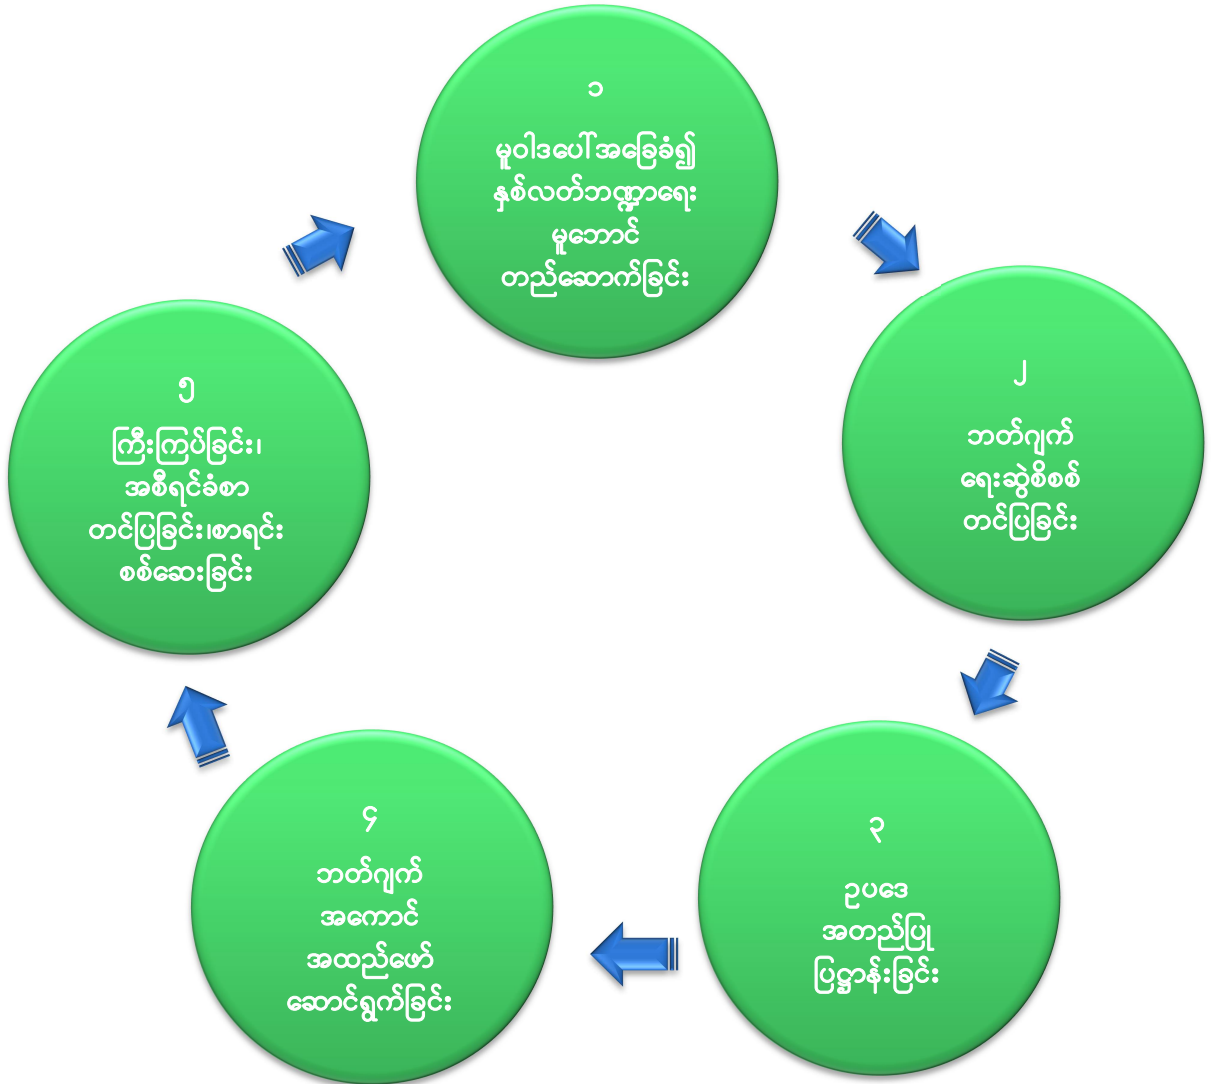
၁
မူဝါဒပေါ်အခြေခံ၍ နှစ်လတ်ဘဏ္ဍာရေး မူဘောင် တည်ဆောက်ခြင်း

၂
ဘတ်ဂျက် ရေးဆွဲစိစစ် တင်ပြခြင်း

၃
ဥပဒေ အတည်ပြု ပြဋ္ဌာန်းခြင်း

၄
ဘတ်ဂျက် အကောင် အထည်ဖော် ဆောင်ရွက်ခြင်း

၅
ကြီးကြပ်ခြင်း၊ အစီရင်ခံစာ တင်ပြခြင်း၊စာရင်း စစ်ဆေးခြင်း